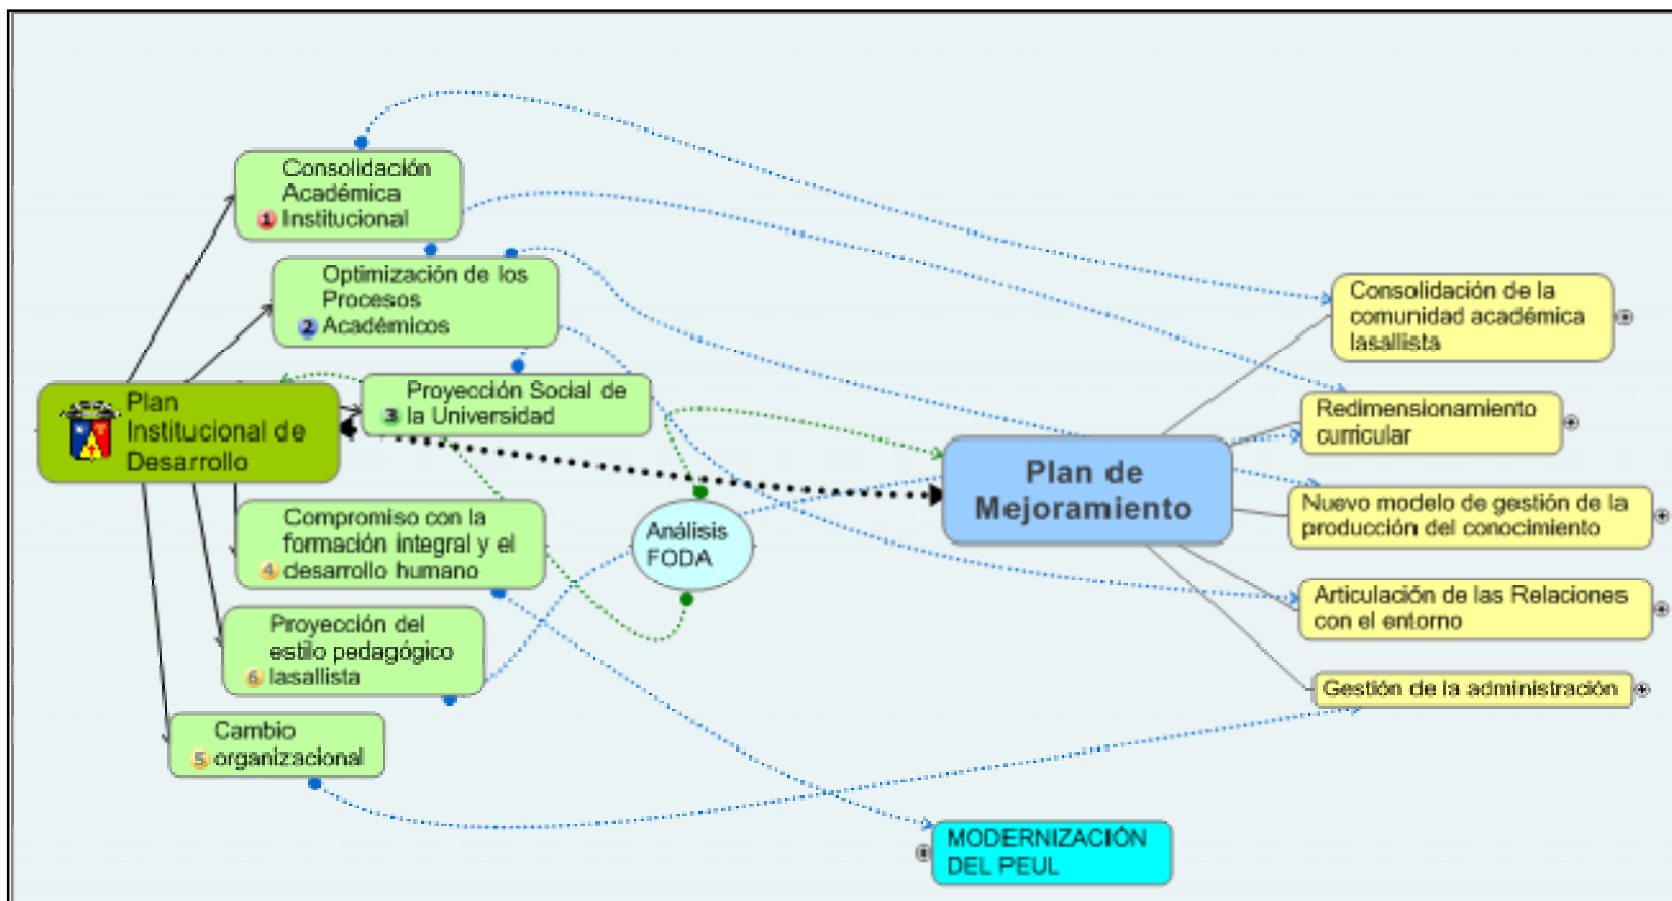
Plan Institucional de Desarrollo

1 Consolidación Académica Institucional

2 Optimización de los Procesos Académicos

3 Proyección Social de la Universidad

4 Compromiso con la formación integral y el desarrollo humano

6 Proyección del estilo pedagógico lasallista

5 Cambio organizacional

Análisis FODA

Plan de Mejoramiento

Consolidación de la comunidad académica lasallista

Redimensionamiento curricular

Nuevo modelo de gestión de la producción del conocimiento

Articulación de las Relaciones con el entorno

Gestión de la administración

MODERNIZACIÓN DEL PEUL